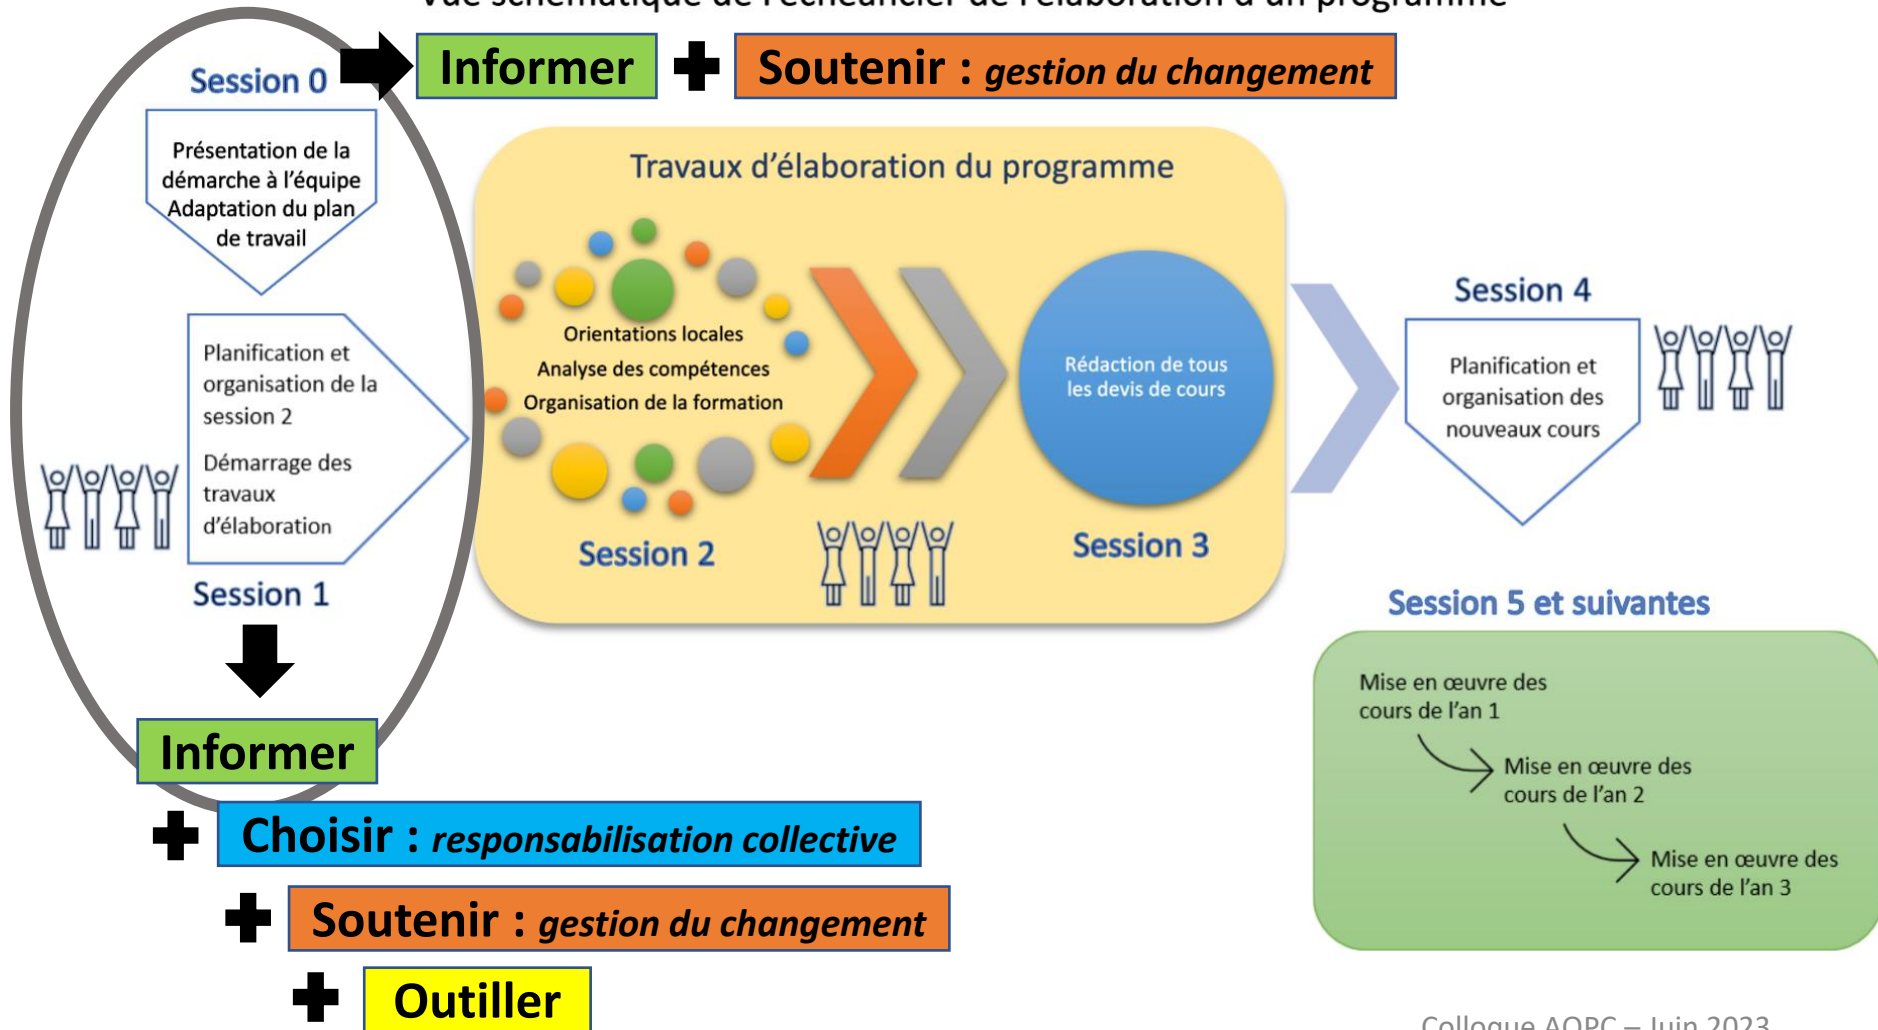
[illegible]

Session 0

Informer

Soutenir : *gestion du changement*

Présentation de la démarche à l'équipe Adaptation du plan de travail

Travaux d'élaboration du programme

Planification et organisation de la session 2

Démarrage des travaux d'élaboration

Orientations locales

Analyse des compétences

Organisation de la formation

Rédaction de tous les devis de cours

Session 4

Planification et organisation des nouveaux cours

Session 1

Session 2

Session 3

Session 5 et suivantes

Mise en œuvre des cours de l'an 1

Mise en œuvre des cours de l'an 2

Mise en œuvre des cours de l'an 3

Informer

Choisir : *responsabilisation collective*

Soutenir : *gestion du changement*

Outiller

Colloque AQPC – Juin 2023